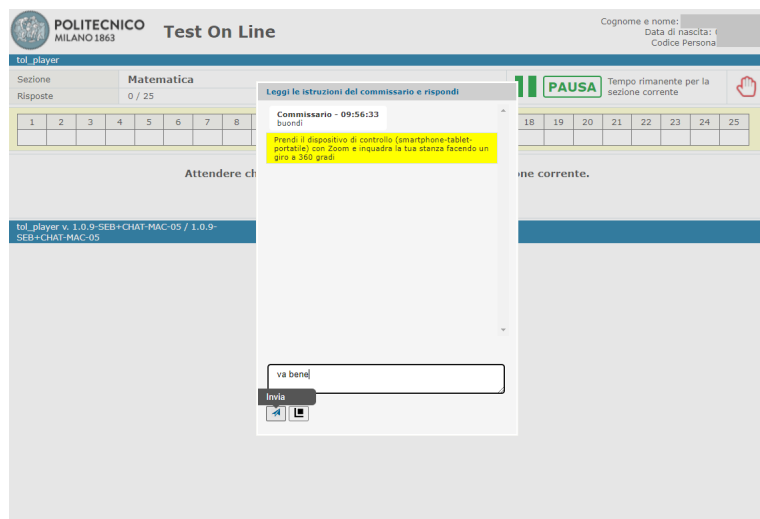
POLITECNICO MILANO 1863

Test On Line

Cognome e nome:
Data di nascita: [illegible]
Codice Persona

tol_player

Sezione
Matematica
Risposte
0 / 25

PAUSA
Tempo rimanente per la sezione corrente

| 1 | 2 | 3 | 4 | 5 | 6 | 7 | 8 | 18 | 19 | 20 | 21 | 22 | 23 | 24 | 25 |
|---|---|---|---|---|---|---|---|---|---|---|---|---|---|---|---|
| | | | | | | | | | | | | | | | |

Attendere ch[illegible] one corrente.

tol_player v. 1.0.9-SEB+CHAT-MAC-05 / 1.0.9-SEB+CHAT-MAC-05

Leggi le istruzioni del commissario e rispondi

Commissario - 09:56:33
buondì

Prendi il dispositivo di controllo (smartphone-tablet-portatile) con Zoom e inquadra la tua stanza facendo un giro a 360 gradi

va bene

Invia